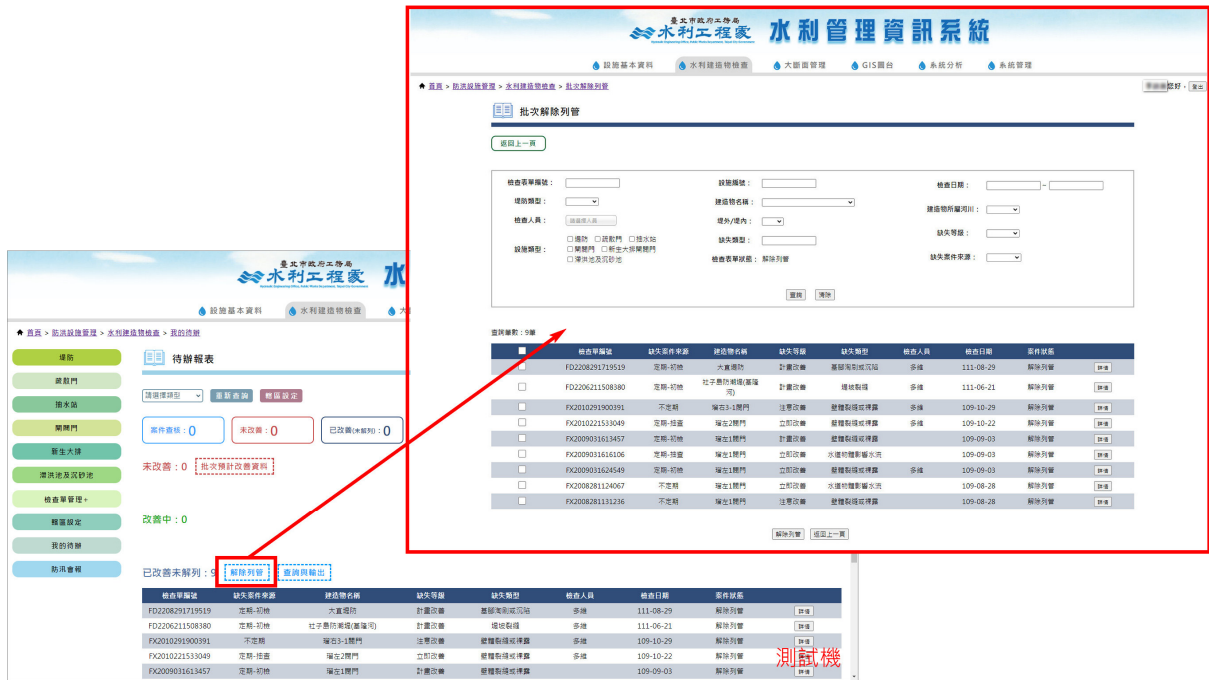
臺北市政府工務局
水利工程處
水利管理資訊系統

設施基本資料　水利建造物檢查　大斷面管理　GIS圖台　系統分析　系統管理

首頁 > 防洪設施管理 > 水利建造物檢查 > 批次解除列管

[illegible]您好，登出

批次解除列管

返回上一頁

檢查表單編號：
設施編號：
檢查日期： ~
堤防類型：
建造物名稱：
建造物所屬河川：
檢查人員： 請選擇人員
堤外/堤內：
缺失等級：
設施類型： □堤防 □疏散門 □抽水站 □閘門 □新生大排閘門 □滯洪池及沉砂池
缺失類型：
檢查表單狀態： 解除列管
缺失案件來源：

查詢　清除

查詢筆數：9筆

| | 檢查單編號 | 缺失案件來源 | 建造物名稱 | 缺失等級 | 缺失類型 | 檢查人員 | 檢查日期 | 案件狀態 | |
|---|---|---|---|---|---|---|---|---|---|
| □ | FD2208291719519 | 定期-初檢 | 大直堤防 | 計畫改善 | 基腳淘刷或沉陷 | 多維 | 111-08-29 | 解除列管 | 詳情 |
| □ | FD2206211508380 | 定期-初檢 | 社子島防潮堤(基隆河) | 計畫改善 | 堤坡裂損 | 多維 | 111-06-21 | 解除列管 | 詳情 |
| □ | FX2010291900391 | 不定期 | 福志3-1閘門 | 注意改善 | 壁體裂損或掉露 | 多維 | 109-10-29 | 解除列管 | 詳情 |
| □ | FX2010221533049 | 定期-複查 | 福志2閘門 | 立即改善 | 壁體裂損或掉露 | 多維 | 109-10-22 | 解除列管 | 詳情 |
| □ | FX2009031613457 | 定期-初檢 | 福志1閘門 | 計畫改善 | 壁體裂損或掉露 | | 109-09-03 | 解除列管 | 詳情 |
| □ | FX2009031616106 | 定期-複查 | 福志1閘門 | 立即改善 | 水道物體影響水流 | | 109-09-03 | 解除列管 | 詳情 |
| □ | FX2009031624549 | 定期-初檢 | 福志1閘門 | 立即改善 | 壁體裂損或掉露 | 多維 | 109-09-03 | 解除列管 | 詳情 |
| □ | FX2008281124067 | 不定期 | 福志1閘門 | 立即改善 | 水道物體影響水流 | | 109-08-28 | 解除列管 | 詳情 |
| □ | FX2008281131236 | 不定期 | 福志1閘門 | 注意改善 | 壁體裂損或掉露 | | 109-08-28 | 解除列管 | 詳情 |

解除列管　返回上一頁

臺北市政府工務局
水利工程處

設施基本資料　水利建造物檢查

首頁 > 防洪設施管理 > 水利建造物檢查 > 我的待辦

堤防
疏散門
抽水站
閘門
新生大排
滯洪池及沉砂池
檢查單管理+
轄區設定
我的待辦
防汛會報

待辦報表

請選擇類型　重新查詢　轄區設定

案件審核：0
未改善：0
已改善(未解列)：0

未改善：0　批次預計改善資料

改善中：0

已改善未解列：9　解除列管　查詢與輸出

| 檢查單編號 | 缺失案件來源 | 建造物名稱 | 缺失等級 | 缺失類型 | 檢查人員 | 檢查日期 | 案件狀態 | |
|---|---|---|---|---|---|---|---|---|
| FD2208291719519 | 定期-初檢 | 大直堤防 | 計畫改善 | 基腳淘刷或沉陷 | 多維 | 111-08-29 | 解除列管 | 詳情 |
| FD2206211508380 | 定期-初檢 | 社子島防潮堤(基隆河) | 計畫改善 | 堤坡裂損 | 多維 | 111-06-21 | 解除列管 | 詳情 |
| FX2010291900391 | 不定期 | 福志3-1閘門 | 注意改善 | 壁體裂損或掉露 | 多維 | 109-10-29 | 解除列管 | 詳情 |
| FX2010221533049 | 定期-複查 | 福志2閘門 | 立即改善 | 壁體裂損或掉露 | 多維 | 109-10-22 | 解除列管 | 詳情 |
| FX2009031613457 | 定期-初檢 | 福志1閘門 | 計畫改善 | 壁體裂損或掉露 | | 109-09-03 | 解除列管 | 詳情 |

測試機